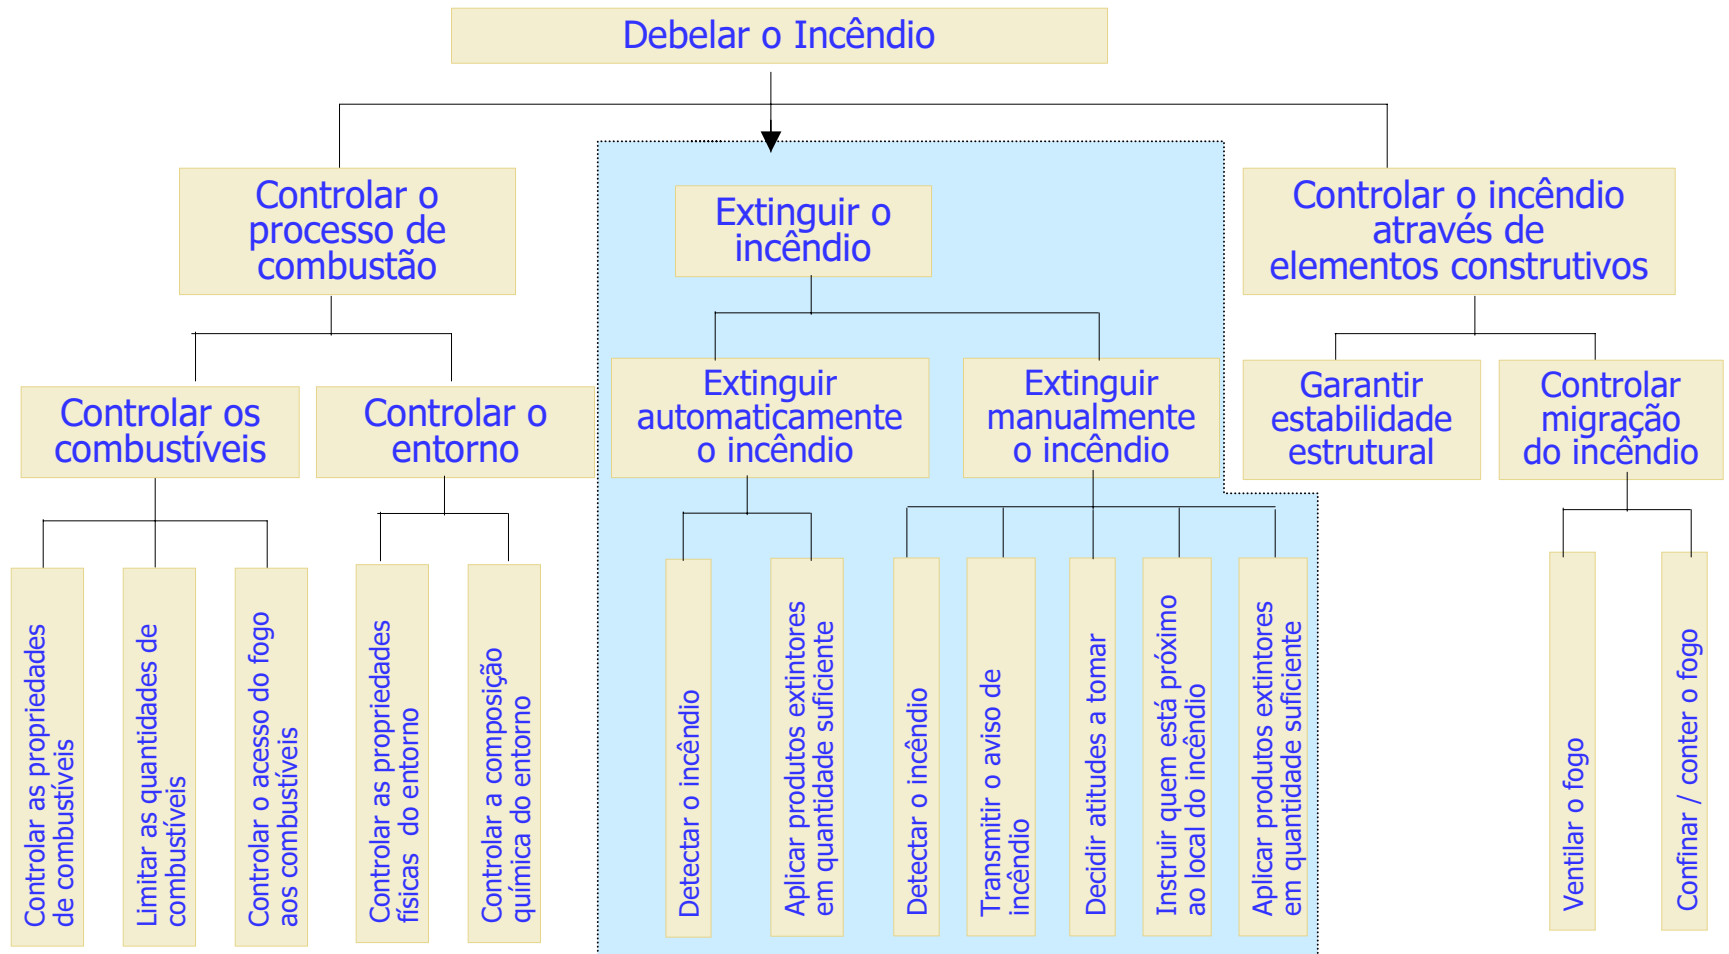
Debelar o Incêndio

Controlar o processo de combustão

Extinguir o incêndio

Controlar o incêndio através de elementos construtivos

Controlar os combustíveis

Controlar o entorno

Extinguir automaticamente o incêndio

Extinguir manualmente o incêndio

Garantir estabilidade estrutural

Controlar migração do incêndio

Controlar as propriedades de combustíveis

Limitar as quantidades de combustíveis

Controlar o acesso do fogo aos combustíveis

Controlar as propriedades físicas do entorno

Controlar a composição química do entorno

Detectar o incêndio

Aplicar produtos extintores em quantidade suficiente

Detectar o incêndio

Transmitir o aviso de incêndio

Decidir atitudes a tomar

Instruir quem está próximo ao local do incêndio

Aplicar produtos extintores em quantidade suficiente

Ventilar o fogo

Confinar / conter o fogo